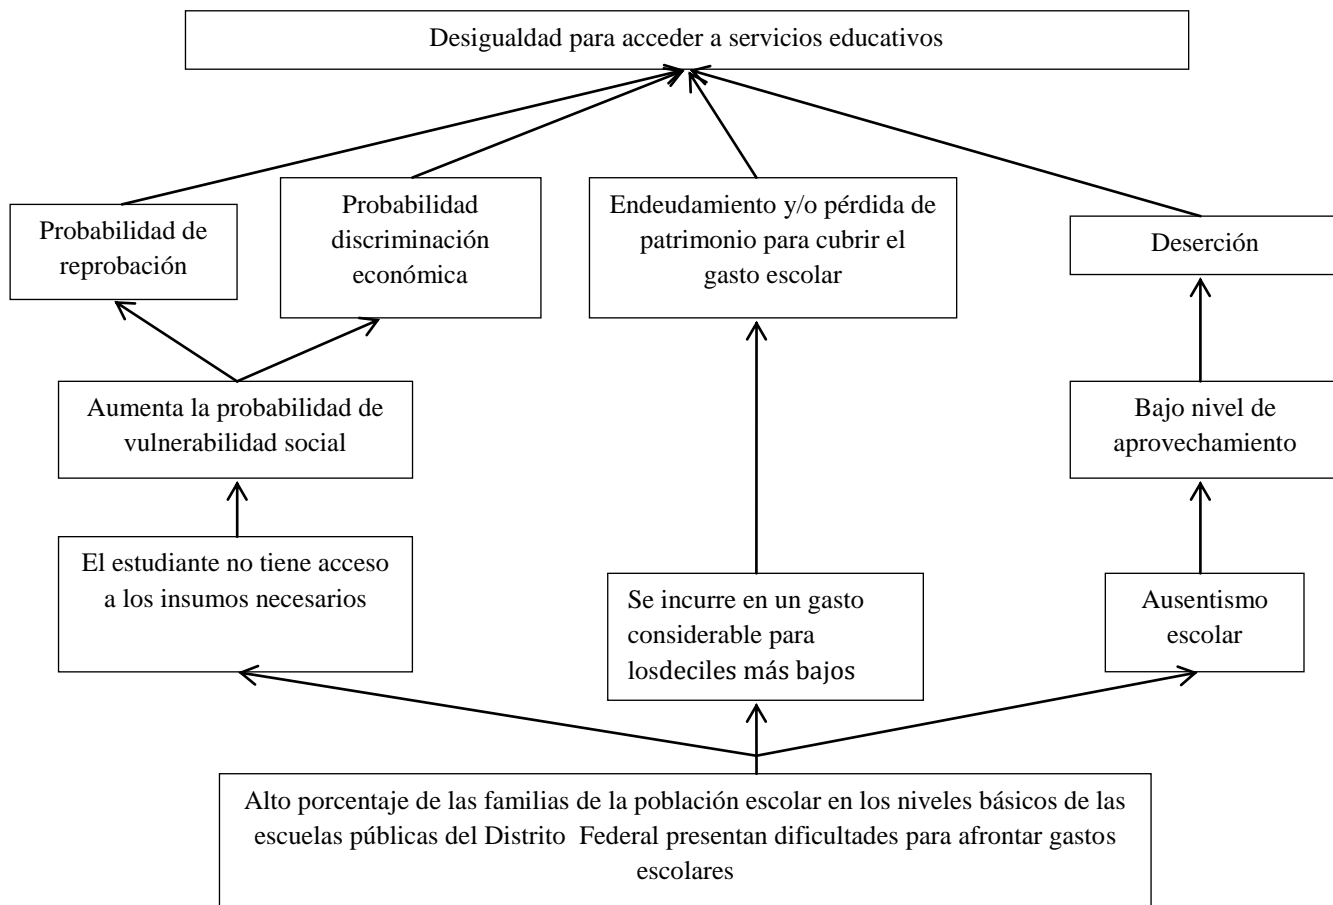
Desigualdad para acceder a servicios educativos

Probabilidad de reprobación

Probabilidad discriminación económica

Endeudamiento y/o pérdida de patrimonio para cubrir el gasto escolar

Deserción

Aumenta la probabilidad de vulnerabilidad social

Bajo nivel de aprovechamiento

El estudiante no tiene acceso a los insumos necesarios

Se incurre en un gasto considerable para losdeciles más bajos

Ausentismo escolar

Alto porcentaje de las familias de la población escolar en los niveles básicos de las escuelas públicas del Distrito Federal presentan dificultades para afrontar gastos escolares